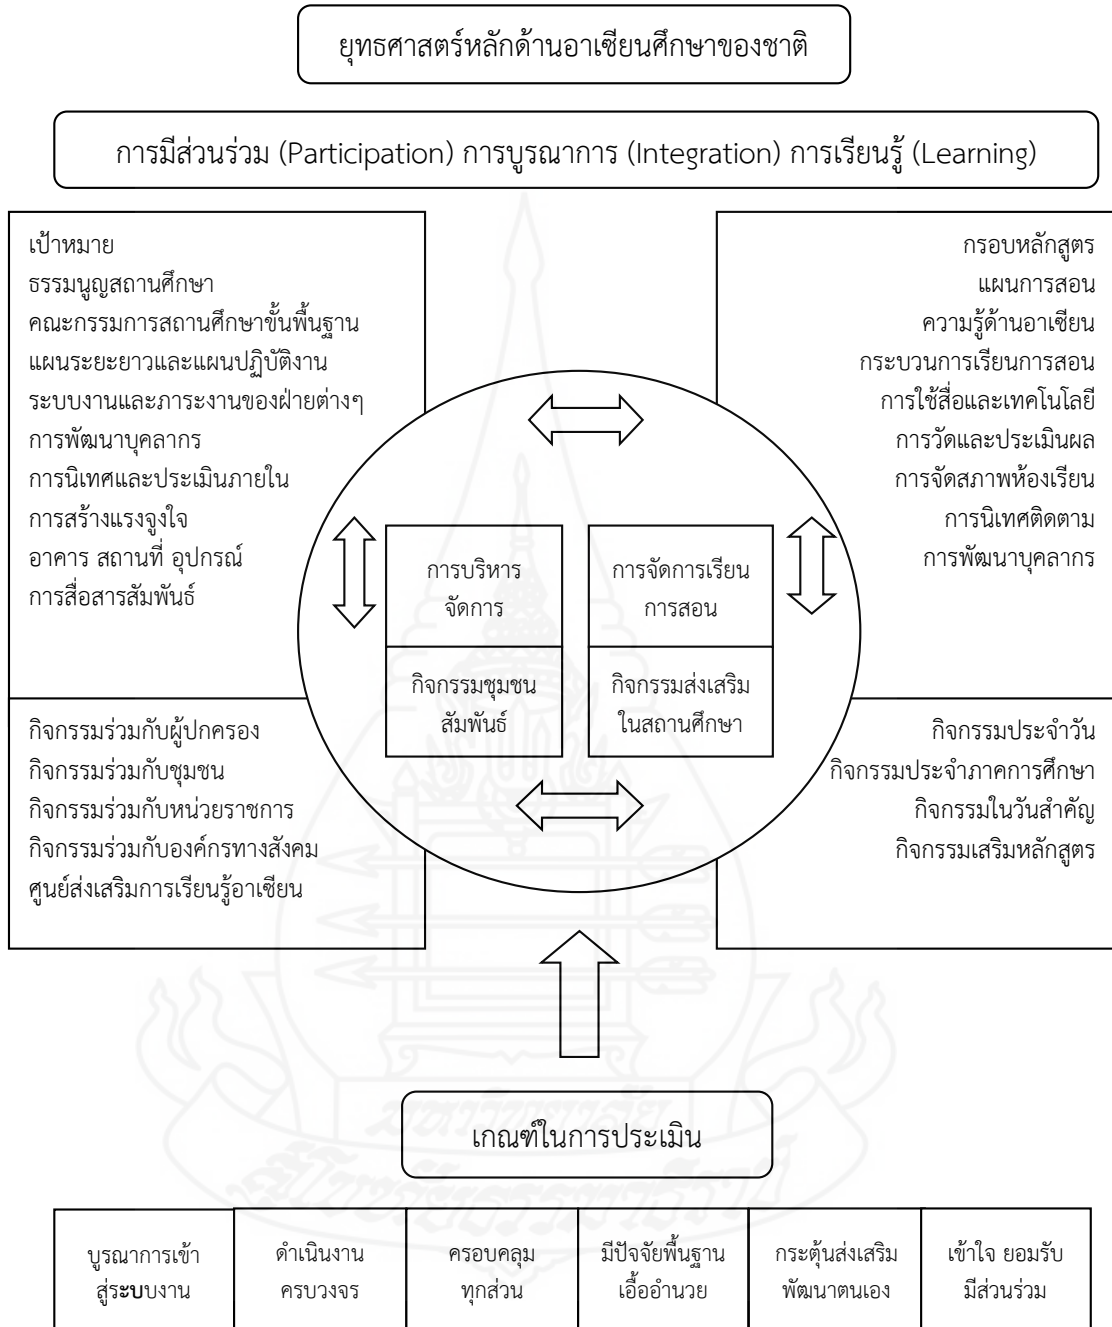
ยุทธศาสตร์หลักด้านอาเซียนศึกษาของชาติ

การมีส่วนร่วม (Participation) การบูรณาการ (Integration) การเรียนรู้ (Learning)

เป้าหมาย
ธรรมนูญสถานศึกษา
คณะกรรมการสถานศึกษาขั้นพื้นฐาน
แผนระยะยาวและแผนปฏิบัติงาน
ระบบงานและภาระงานของฝ่ายต่างๆ
การพัฒนาบุคลากร
การนิเทศและประเมินภายใน
การสร้างแรงจูงใจ
อาคาร สถานที่ อุปกรณ์
การสื่อสารสัมพันธ์

กรอบหลักสูตร
แผนการสอน
ความรู้ด้านอาเซียน
กระบวนการเรียนการสอน
การใช้สื่อและเทคโนโลยี
การวัดและประเมินผล
การจัดสภาพห้องเรียน
การนิเทศติดตาม
การพัฒนาบุคลากร

การบริหารจัดการ

การจัดการเรียนการสอน

กิจกรรมชุมชนสัมพันธ์

กิจกรรมส่งเสริมในสถานศึกษา

กิจกรรมร่วมกับผู้ปกครอง
กิจกรรมร่วมกับชุมชน
กิจกรรมร่วมกับหน่วยราชการ
กิจกรรมร่วมกับองค์กรทางสังคม
ศูนย์ส่งเสริมการเรียนรู้อาเซียน

กิจกรรมประจำวัน
กิจกรรมประจำภาคการศึกษา
กิจกรรมในวันสำคัญ
กิจกรรมเสริมหลักสูตร

เกณฑ์ในการประเมิน

| บูรณาการเข้าสู่ระบบงาน | ดำเนินงานครบวงจร | ครอบคลุมทุกส่วน | มีปัจจัยพื้นฐานเอื้ออำนวย | กระตุ้นส่งเสริมพัฒนาตนเอง | เข้าใจ ยอมรับมีส่วนร่วม |
|---|---|---|---|---|---|